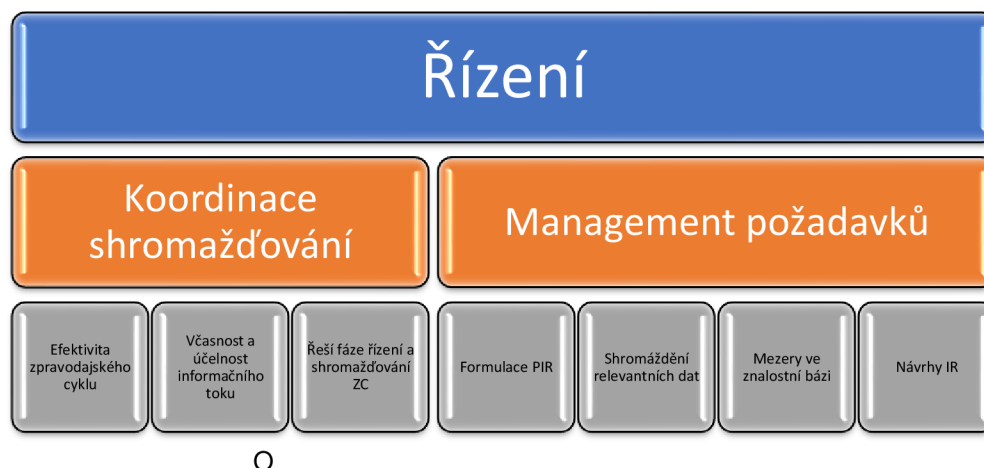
Řízení

Koordinace shromažďování

Management požadavků

Efektivita zpravodajského cyklu

Včasnost a účelnost informačního toku

Řeší fáze řízení a shromažďování ZC

Formulace PIR

Shromáždění relevantních dat

Mezery ve znalostní bázi

Návrhy IR

O